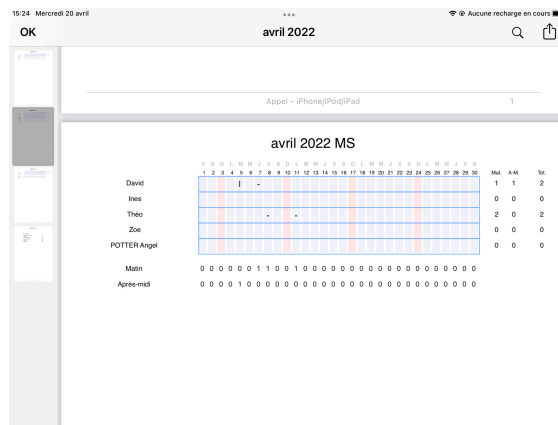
15:24 Mercredi 20 avril

Aucune recharge en cours

OK

avril 2022

Appel - iPhone/iPod/iPad

1

avril 2022 MS

| | V | S | D | L | M | M | J | V | S | D | L | M | M | J | V | S | D | L | M | M | J | V | S | D | L | M | M | J | V | S | Mat. | A-M. | Tot. |
|---|---|---|---|---|---|---|---|---|---|---|---|---|---|---|---|---|---|---|---|---|---|---|---|---|---|---|---|---|---|---|---|---|---|
| | 1 | 2 | 3 | 4 | 5 | 6 | 7 | 8 | 9 | 10 | 11 | 12 | 13 | 14 | 15 | 16 | 17 | 18 | 19 | 20 | 21 | 22 | 23 | 24 | 25 | 26 | 27 | 28 | 29 | 30 | | | |
| David | | | | | \| | | - | | | | | | | | | | | | | | | | | | | | | | | | 1 | 1 | 2 |
| Ines | | | | | | | | | | | | | | | | | | | | | | | | | | | | | | | 0 | 0 | 0 |
| Théo | | | | | | | - | | | - | | | | | | | | | | | | | | | | | | | | | 2 | 0 | 2 |
| Zoe | | | | | | | | | | | | | | | | | | | | | | | | | | | | | | | 0 | 0 | 0 |
| POTTER Angel | | | | | | | | | | | | | | | | | | | | | | | | | | | | | | | 0 | 0 | 0 |
| Matin | 0 | 0 | 0 | 0 | 0 | 0 | 1 | 1 | 0 | 0 | 1 | 0 | 0 | 0 | 0 | 0 | 0 | 0 | 0 | 0 | 0 | 0 | 0 | 0 | 0 | 0 | 0 | 0 | 0 | 0 | | | |
| Après-midi | 0 | 0 | 0 | 0 | 1 | 0 | 0 | 0 | 0 | 0 | 0 | 0 | 0 | 0 | 0 | 0 | 0 | 0 | 0 | 0 | 0 | 0 | 0 | 0 | 0 | 0 | 0 | 0 | 0 | 0 | | | |